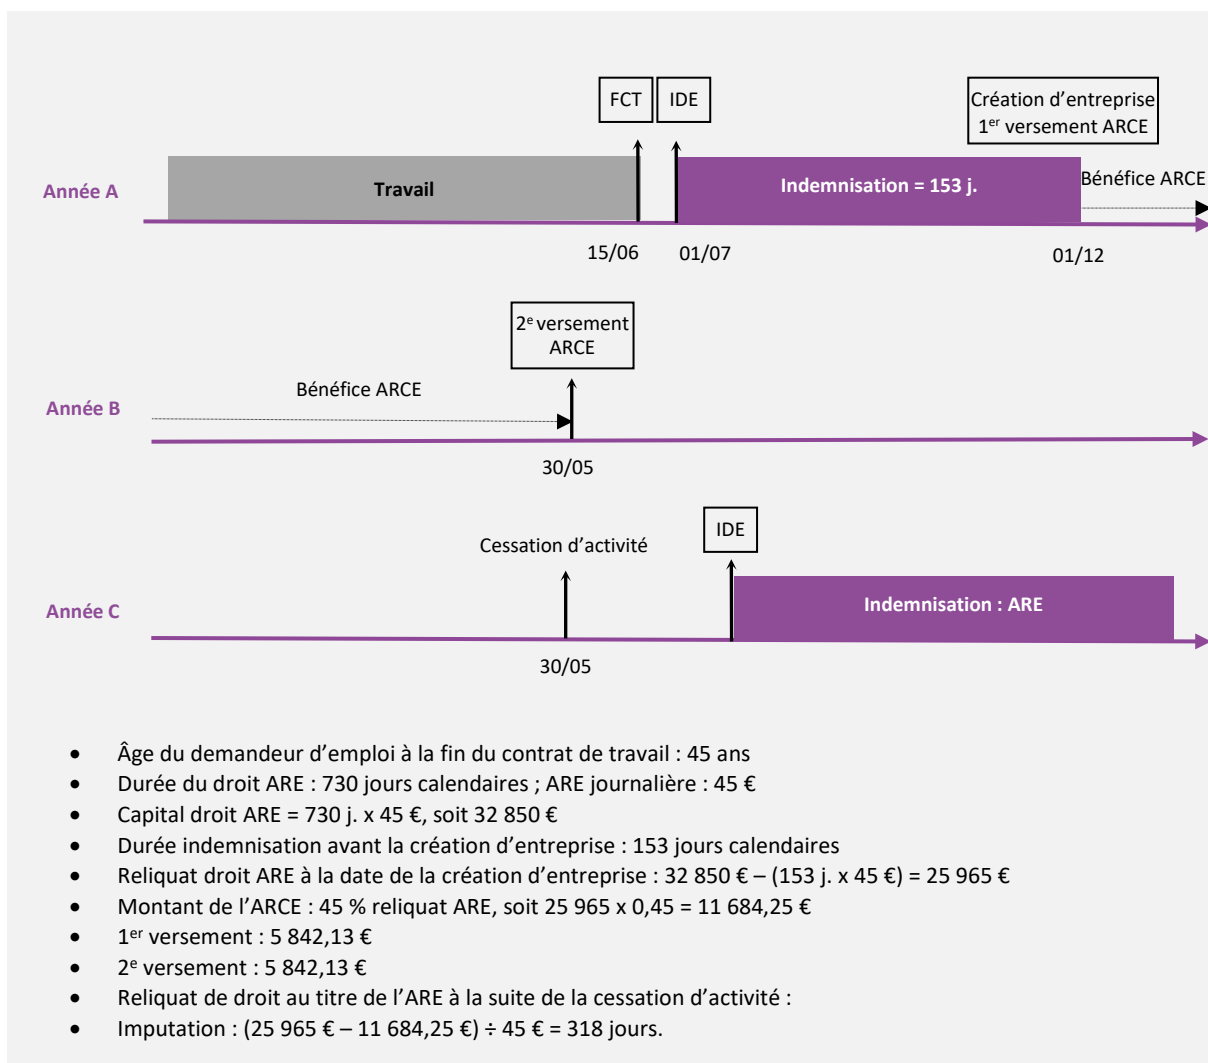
FCT
IDE
Création d'entreprise
1$^{er}$ versement ARCE

Année A
Travail
Indemnisation = 153 j.
Bénéfice ARCE
15/06
01/07
01/12

2$^{e}$ versement ARCE
Bénéfice ARCE
Année B
30/05

IDE
Cessation d'activité
Année C
Indemnisation : ARE
30/05

- Âge du demandeur d'emploi à la fin du contrat de travail : 45 ans
- Durée du droit ARE : 730 jours calendaires ; ARE journalière : 45 €
- Capital droit ARE = 730 j. x 45 €, soit 32 850 €
- Durée indemnisation avant la création d'entreprise : 153 jours calendaires
- Reliquat droit ARE à la date de la création d'entreprise : 32 850 € – (153 j. x 45 €) = 25 965 €
- Montant de l'ARCE : 45 % reliquat ARE, soit 25 965 x 0,45 = 11 684,25 €
- 1$^{er}$ versement : 5 842,13 €
- 2$^{e}$ versement : 5 842,13 €
- Reliquat de droit au titre de l'ARE à la suite de la cessation d'activité :
- Imputation : (25 965 € – 11 684,25 €) ÷ 45 € = 318 jours.